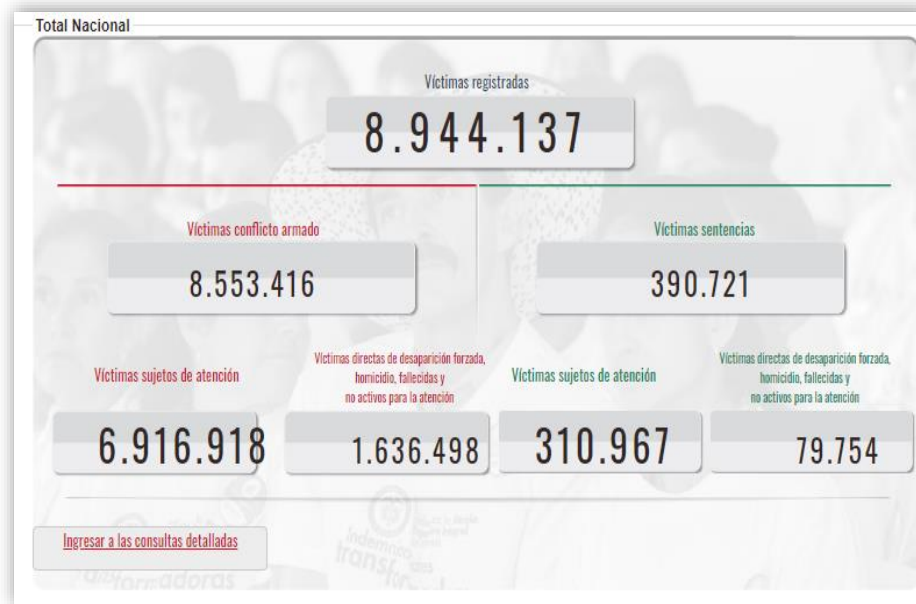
Total Nacional

Víctimas registradas

8.944.137

Víctimas conflicto armado

8.553.416

Víctimas sentencias

390.721

Víctimas sujetos de atención

6.916.918

Víctimas directas de desaparición forzada, homicidio, fallecidas y no activos para la atención

1.636.498

Víctimas sujetos de atención

310.967

Víctimas directas de desaparición forzada, homicidio, fallecidas y no activos para la atención

79.754

Ingresar a las consultas detalladas